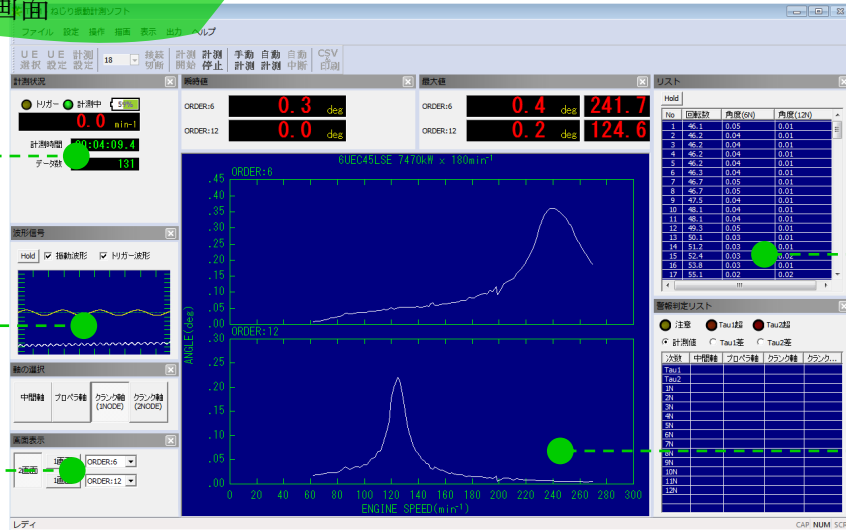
画面
ねじり振動計測ソフト
ファイル 設定 操作 描画 表示 出力 ヘルプ
UE 選択 UE 設定 計測 設定 18 接続 切断 計測 開始 計測 停止 手動 計測 自動 計測 自動 中断 CSV 印刷

計測状況
トリガー 計測中 59%
0.0 min-1
計測時間 00:04:09.4
データ数 131

瞬時値
ORDER:6 0.3 deg
ORDER:12 0.0 deg

最大値
ORDER:6 0.4 deg 241.7
ORDER:12 0.2 deg 124.6

リスト
Hold
| No | 回転数 | 角度(6N) | 角度(12N) |
|---|---|---|---|
| 1 | 46.1 | 0.05 | 0.01 |
| 2 | 46.2 | 0.04 | 0.01 |
| 3 | 46.2 | 0.04 | 0.01 |
| 4 | 46.2 | 0.04 | 0.01 |
| 5 | 46.2 | 0.04 | 0.01 |
| 6 | 46.3 | 0.04 | 0.01 |
| 7 | 46.7 | 0.05 | 0.01 |
| 8 | 46.7 | 0.05 | 0.01 |
| 9 | 47.5 | 0.04 | 0.01 |
| 10 | 48.1 | 0.04 | 0.01 |
| 11 | 48.1 | 0.04 | 0.01 |
| 12 | 49.3 | 0.05 | 0.01 |
| 13 | 50.1 | 0.03 | 0.01 |
| 14 | 51.2 | 0.03 | 0.01 |
| 15 | 52.4 | 0.03 | 0.02 |
| 16 | 53.8 | 0.03 | 0.02 |
| 17 | 55.1 | 0.02 | 0.02 |

6UEC45LSE 7470kW x 180min-1
ORDER:6
.45 .40 .35 .30 .25 .20 .15 .10 .05 0.00
ORDER:12
.30 .25 .20 .15 .10 .05 0.00
ANGLE(deg)
0 20 40 60 80 100 120 140 160 180 200 220 240 260 280 300
ENGINE SPEED(min-1)

波形信号
Hold 振動波形 トリガー波形

軸の選択
中間軸 プロペラ軸 クランク軸 (1NODE) クランク軸 (2NODE)

画面表示
2画面 1画面 1画面 ORDER:6 ORDER:12

警報判定リスト
注意 Tau1超 Tau2超
計測値 Tau1差 Tau2差
| 次数 | 中間軸 | プロペラ軸 | クランク軸 | クランク... |
|---|---|---|---|---|
| Tau1 | | | | |
| Tau2 | | | | |
| 1N | | | | |
| 2N | | | | |
| 3N | | | | |
| 4N | | | | |
| 5N | | | | |
| 6N | | | | |
| 7N | | | | |
| 8N | | | | |
| 9N | | | | |
| 10N | | | | |
| 11N | | | | |
| 12N | | | | |

レディ
CAP NUM SCR